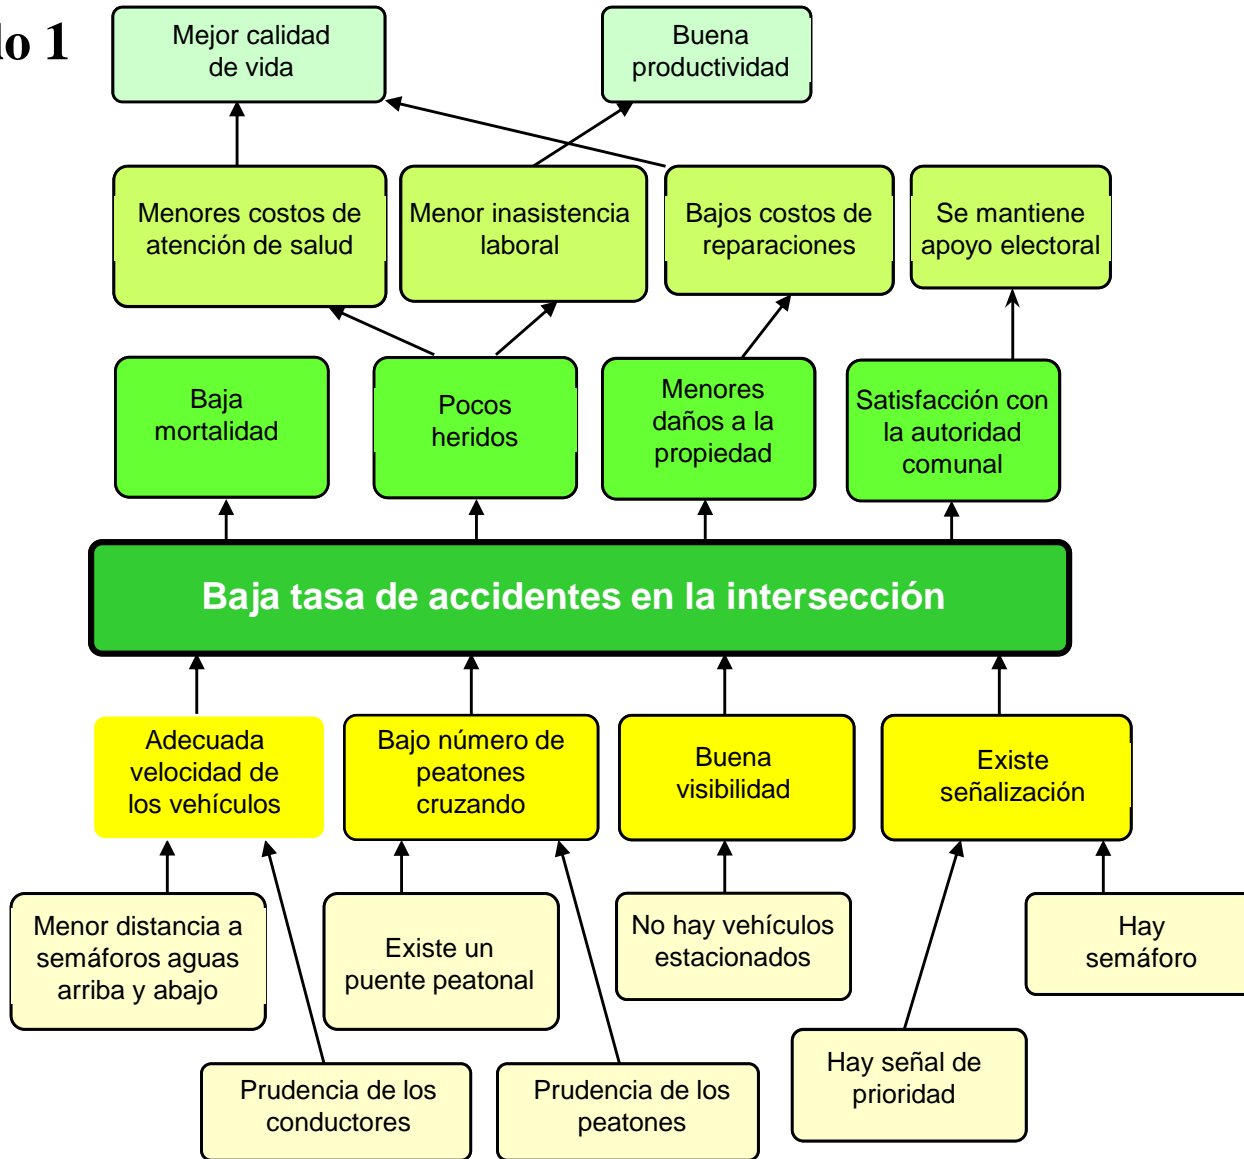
lo 1

Mejor calidad de vida

Buena productividad

Menores costos de atención de salud

Menor inasistencia laboral

Bajos costos de reparaciones

Se mantiene apoyo electoral

Baja mortalidad

Pocos heridos

Menores daños a la propiedad

Satisfacción con la autoridad comunal

Baja tasa de accidentes en la intersección

Adecuada velocidad de los vehículos

Bajo número de peatones cruzando

Buena visibilidad

Existe señalización

Menor distancia a semáforos aguas arriba y abajo

Existe un puente peatonal

No hay vehículos estacionados

Hay semáforo

Prudencia de los conductores

Prudencia de los peatones

Hay señal de prioridad